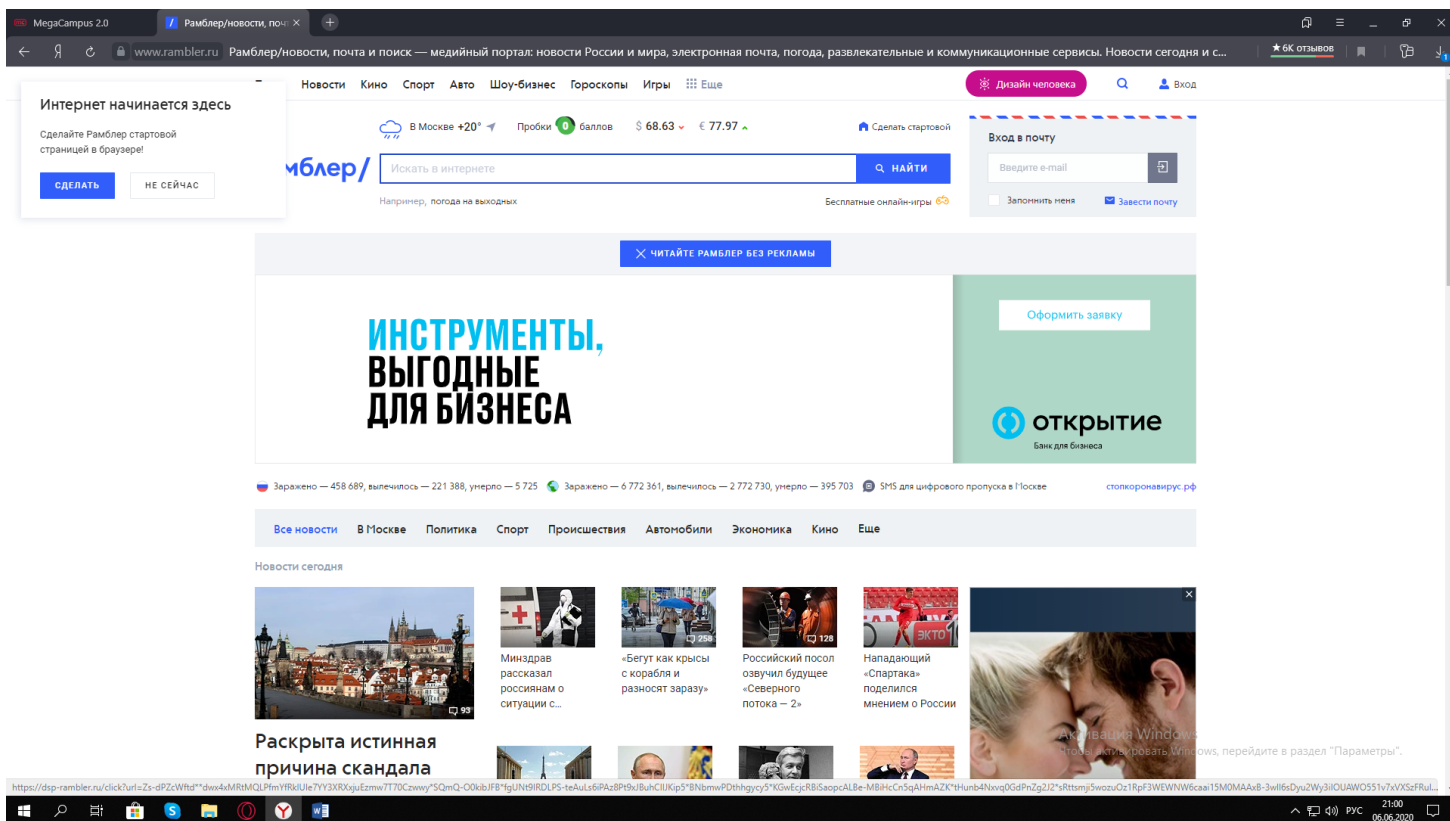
MegaCampus 2.0
Рамблер/новости, поч

Я
www.rambler.ru Рамблер/новости, почта и поиск — медийный портал: новости России и мира, электронная почта, погода, развлекательные и коммуникационные сервисы. Новости сегодня и с...
★ 6К отзывов

Интернет начинается здесь
Сделайте Рамблер стартовой страницей в браузере!
СДЕЛАТЬ
НЕ СЕЙЧАС

Новости Кино Спорт Авто Шоу-бизнес Гороскопы Игры Еще
Дизайн человека
Вход

В Москве +20°
Пробки 0 баллов
$ 68.63
€ 77.97
Сделать стартовой

мблер/
Искать в интернете
НАЙТИ
Например, погода на выходных
Бесплатные онлайн-игры

Вход в почту
Введите e-mail
Запомнить меня
Завести почту

ЧИТАЙТЕ РАМБЛЕР БЕЗ РЕКЛАМЫ

ИНСТРУМЕНТЫ, ВЫГОДНЫЕ ДЛЯ БИЗНЕСА
Оформить заявку
открытие
Банк для бизнеса

Заражено — 458 689, вылечилось — 221 388, умерло — 5 725
Заражено — 6 772 361, вылечилось — 2 772 730, умерло — 395 703
SMS для цифрового пропуска в Москве
стопкоронавирус.рф

Все новости В Москве Политика Спорт Происшествия Автомобили Экономика Кино Еще

Новости сегодня

93
Раскрыта истинная причина скандала

Минздрав рассказал россиянам о ситуации с...

258
«Бегут как крысы с корабля и разносят заразу»

128
Российский посол озвучил будущее «Северного потока — 2»

Нападающий «Спартака» поделился мнением о России

Активация Windows
Чтобы активировать Windows, перейдите в раздел "Параметры".

https://dsp-rambler.ru/click?url=Zs-dPZcWftd**dwx4xMRtMQLPfmYfRklUle7YY3XRXxjuEzmw7T70Czwwy*SQmQ-O0kibJFB*fgUNt9lRDLPS-teAuLs6iPAz8Pt9xJBuhCIJKip5*BNbmwPDthhgycy5*KGwEcjcR8iSaopcALBe-MBiHcCn5qAHmAZK*tHunb4Nxvq0GdPnZg2J2*sRttsmji5wozuOz1RpF3WEWNW6caai15M0MAAxB-3wll6sDyu2Wy3iIOUAWO551v7xVXSzFRul...

РУС
21:00
06.06.2020